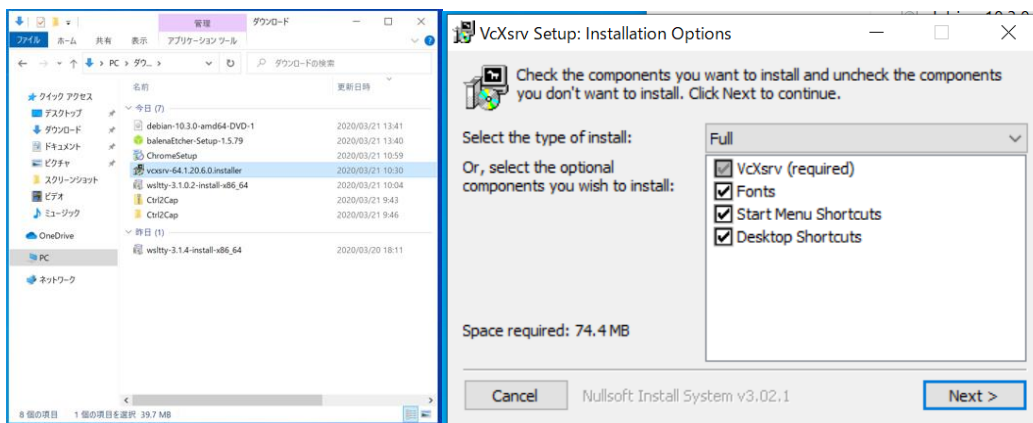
管理　ダウンロード
ファイル　ホーム　共有　表示　アプリケーション ツール
← → ↑ PC > ダウ... >　ダウンロードの検索
名前　更新日時
クイック アクセス
デスクトップ
ダウンロード
ドキュメント
ピクチャ
スクリーンショット
ビデオ
ミュージック
OneDrive
PC
ネットワーク
今日 (7)
debian-10.3.0-amd64-DVD-1　2020/03/21 13:41
balenaEtcher-Setup-1.5.79　2020/03/21 13:40
ChromeSetup　2020/03/21 10:59
vcxsrv-64.1.20.6.0.installer　2020/03/21 10:30
wsltty-3.1.0.2-install-x86_64　2020/03/21 10:04
Ctrl2Cap　2020/03/21 9:43
Ctrl2Cap　2020/03/21 9:46
昨日 (1)
wsltty-3.1.4-install-x86_64　2020/03/20 18:11
8 個の項目　1 個の項目を選択 39.7 MB

VcXsrv Setup: Installation Options
Check the components you want to install and uncheck the components you don't want to install. Click Next to continue.
Select the type of install:　Full
Or, select the optional components you wish to install:
VcXsrv (required)
Fonts
Start Menu Shortcuts
Desktop Shortcuts
Space required: 74.4 MB
Cancel　Nullsoft Install System v3.02.1　Next >